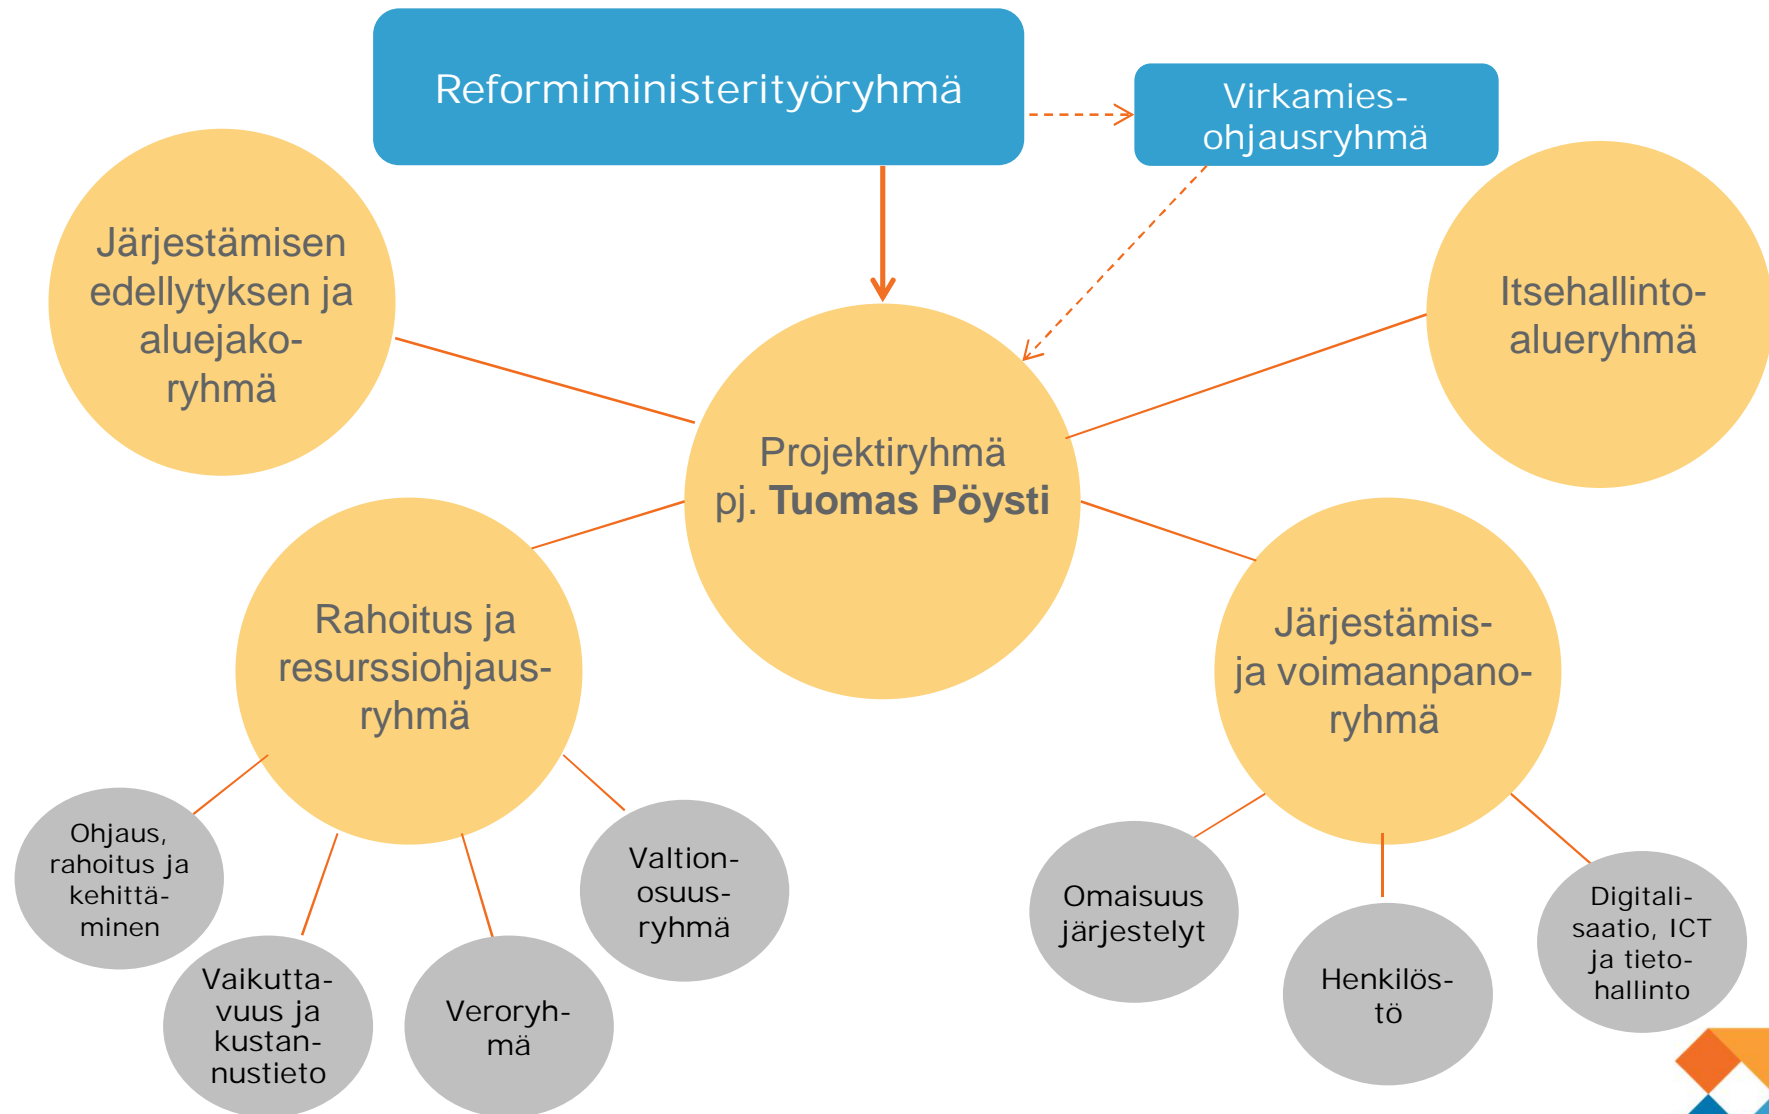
Reformiministerityöryhmä

Virkamies-ohjausryhmä

Järjestämisen edellytyksen ja aluejako-ryhmä

Itsehallinto-alueryhmä

Projektiryhmä
pj. **Tuomas Pöysti**

Rahoitus ja resurssiohjaus-ryhmä

Järjestämis- ja voimaanpano-ryhmä

Ohjaus, rahoitus ja kehittä-minen

Vaikutta-vuus ja kustan-nustieto

Veroryh-mä

Valtion-osuus-ryhmä

Omaisuus järjestelyt

Henkilös-tö

Digitali-saatio, ICT ja tieto-hallinto